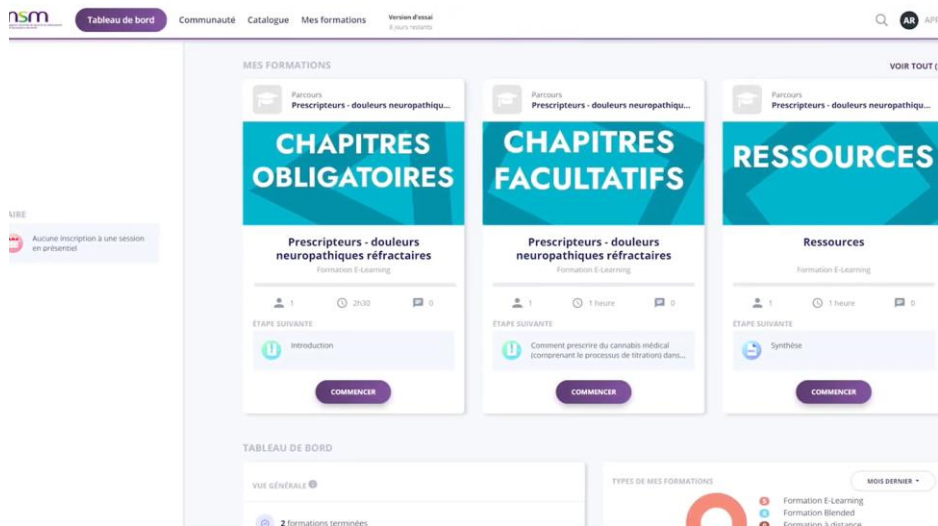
nsm

Tableau de bord Communauté Catalogue Mes formations Version d'essai 8 jours restants

AR APF

MES FORMATIONS

VOIR TOUT (

AIRE

Aucune inscription à une session en présentiel

Parcours
Prescripteurs - douleurs neuropathiqu...

CHAPITRES OBLIGATOIRES

Prescripteurs - douleurs neuropathiques réfractaires

Formation E-Learning

1 2h30 0

ÉTAPE SUIVANTE

Introduction

COMMENCER

Parcours
Prescripteurs - douleurs neuropathiqu...

CHAPITRES FACULTATIFS

Prescripteurs - douleurs neuropathiques réfractaires

Formation E-Learning

1 1 heure 0

ÉTAPE SUIVANTE

Comment prescrire du cannabis médical (comprenant le processus de titration) dans...

COMMENCER

Parcours
Prescripteurs - douleurs neuropathiqu...

RESSOURCES

Ressources

Formation E-Learning

1 1 heure 0

ÉTAPE SUIVANTE

Synthèse

COMMENCER

TABLEAU DE BORD

VUE GÉNÉRALE

2 formations terminées

TYPES DE MES FORMATIONS

MOIS DERNIER

Formation E-Learning
Formation Blended
Formation à distance